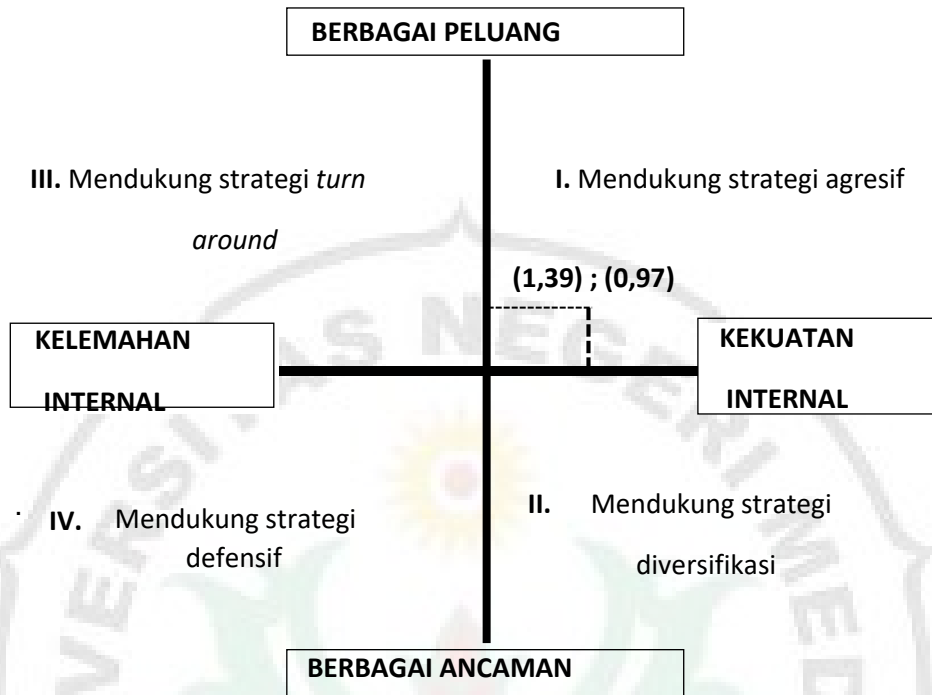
BERBAGAI PELUANG

III. Mendukung strategi *turn around*

I. Mendukung strategi agresif

(1,39) ; (0,97)

KELEMAHAN INTERNAL

KEKUATAN INTERNAL

IV. Mendukung strategi defensif

II. Mendukung strategi diversifikasi

BERBAGAI ANCAMAN